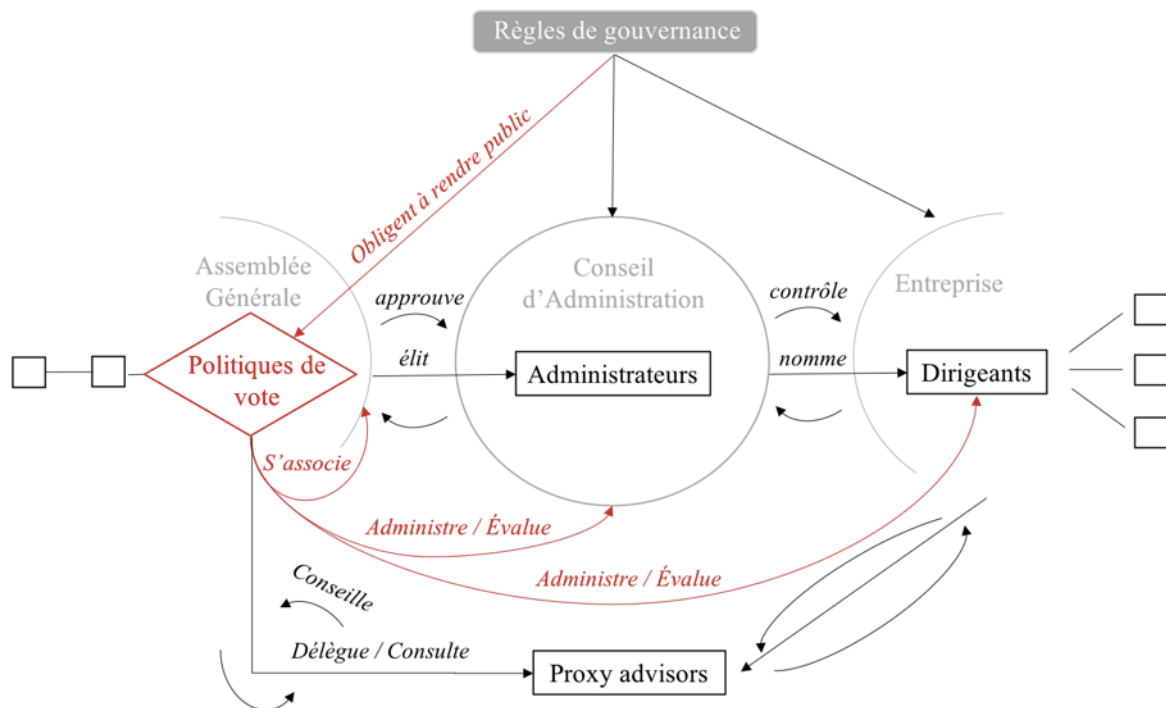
Règles de gouvernance

Obligent à rendre public

Assemblée Générale

Conseil d'Administration

Entreprise

approuve

contrôle

élit

nomme

Politiques de vote

Administrateurs

Dirigeants

S'associe

Administre / Évalue

Administre / Évalue

Conseille

Délègue / Consulte

Proxy advisors